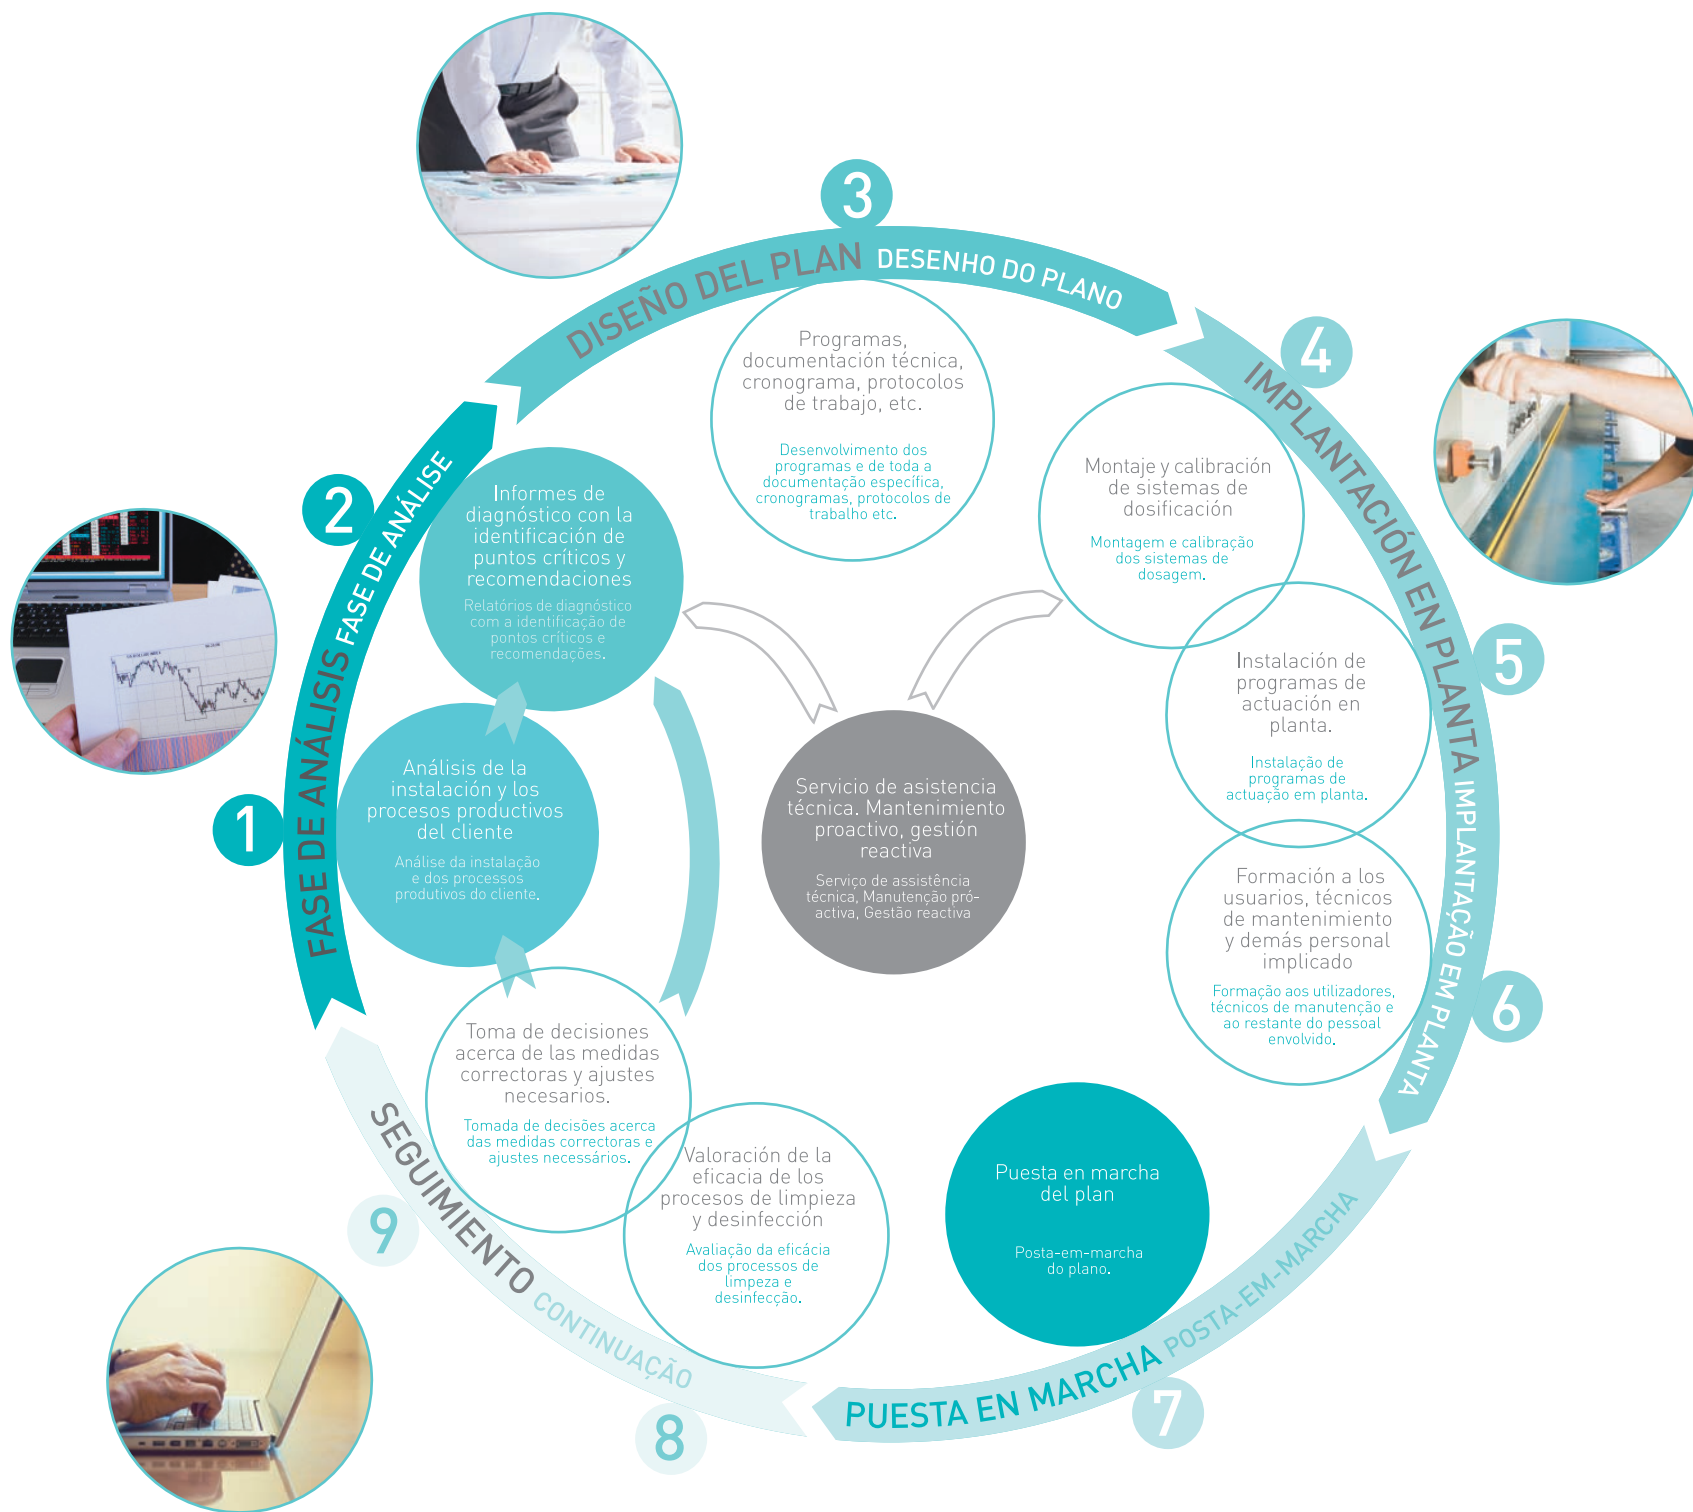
FASE DE ANÁLISIS FASE DE ANÁLISE

1

Análisis de la instalación y los procesos productivos del cliente

Análise da instalação e dos processos produtivos do cliente.

2

Informes de diagnóstico con la identificación de puntos críticos y recomendaciones

Relatórios de diagnóstico com a identificação de pontos críticos e recomendações.

3

DISEÑO DEL PLAN DESENHO DO PLANO

Programas, documentación técnica, cronograma, protocolos de trabajo, etc.

Desenvolvimento dos programas e de toda a documentação específica, cronogramas, protocolos de trabalho etc.

4

IMPLANTACIÓN EN PLANTA IMPLANTAÇÃO EM PLANTA

Montaje y calibración de sistemas de dosificación

Montagem e calibração dos sistemas de dosagem.

5

Instalación de programas de actuación en planta.

Instalação de programas de actuação em planta.

6

Formación a los usuarios, técnicos de mantenimiento y demás personal implicado

Formação aos utilizadores, técnicos de manutenção e ao restante do pessoal envolvido.

7

PUESTA EN MARCHA POSTA-EM-MARCHA

Puesta en marcha del plan

Posta-em-marcha do plano.

8

SEGUIMIENTO CONTINUAÇÃO

Valoración de la eficacia de los procesos de limpieza y desinfección

Avaliação da eficácia dos processos de limpeza e desinfecção.

9

Toma de decisiones acerca de las medidas correctoras y ajustes necesarios.

Tomada de decisões acerca das medidas correctoras e ajustes necessários.

Servicio de asistencia técnica. Mantenimiento proactivo, gestión reactiva

Serviço de assistência técnica, Manutenção pró-activa, Gestão reactiva